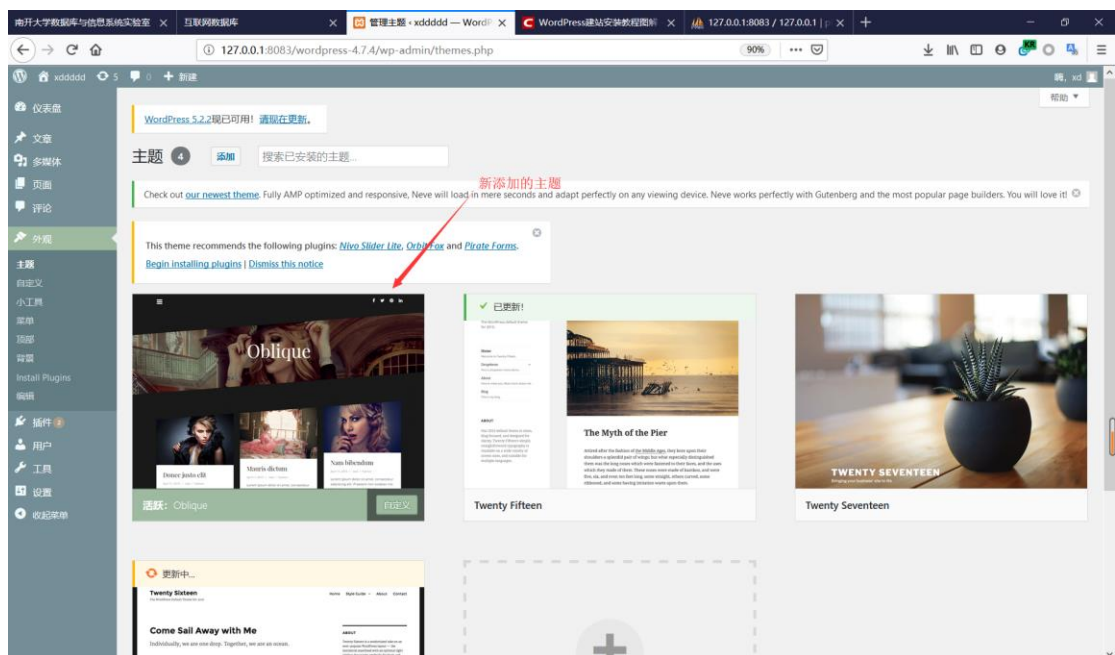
南开大学数据库与信息系统实验室 ×
互联网数据库 ×
管理主题 ‹ xddddd — WordP ×
WordPress建站安装教程图解 ×
127.0.0.1:8083 / 127.0.0.1 | ×
+

127.0.0.1:8083/wordpress-4.7.4/wp-admin/themes.php
90%
···

xddddd 5 0 + 新建
嗨，xd

仪表盘
文章
多媒体
页面
评论
外观
主题
自定义
小工具
菜单
顶部
背景
Install Plugins
编辑
插件
用户
工具
设置
收起菜单

帮助 ▼

WordPress 5.2.2现已可用！请现在更新。

主题 4 添加 搜索已安装的主题...

新添加的主题

Check out our newest theme. Fully AMP optimized and responsive, Neve will load in mere seconds and adapt perfectly on any viewing device. Neve works perfectly with Gutenberg and the most popular page builders. You will love it!

This theme recommends the following plugins: Nivo Slider Lite, Orbit Fox and Pirate Forms.
Begin installing plugins | Dismiss this notice

Oblique
Donec justo elit
Mauris dictum
Nam bibendum

活跃：Oblique
自定义

✓ 已更新！
The Myth of the Pier
Twenty Fifteen

TWENTY SEVENTEEN
Twenty Seventeen

更新中...
Twenty Sixteen
Home Style Guide About Contact
Come Sail Away with Me
Individually, we are one drop. Together, we are an ocean.
ABOUT